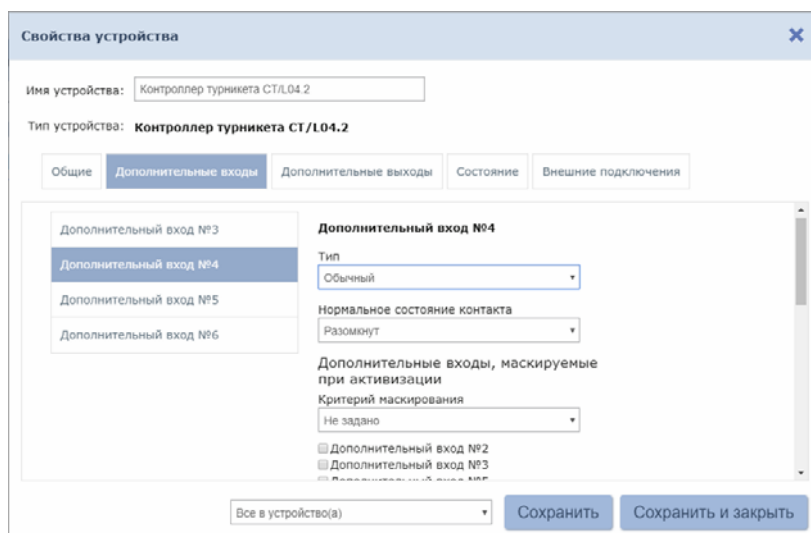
Свойства устройства

×

Имя устройства: Контроллер турникета CT/L04.2

Тип устройства: Контроллер турникета CT/L04.2

Общие | Дополнительные входы | Дополнительные выходы | Состояние | Внешние подключения

Дополнительный вход №3
Дополнительный вход №4
Дополнительный вход №5
Дополнительный вход №6

Дополнительный вход №4

Тип
Обычный

Нормальное состояние контакта
Разомкнут

Дополнительные входы, маскируемые при активизации

Критерий маскирования
Не задано

Дополнительный вход №2
Дополнительный вход №3
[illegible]

Все в устройство(а)

Сохранить

Сохранить и закрыть